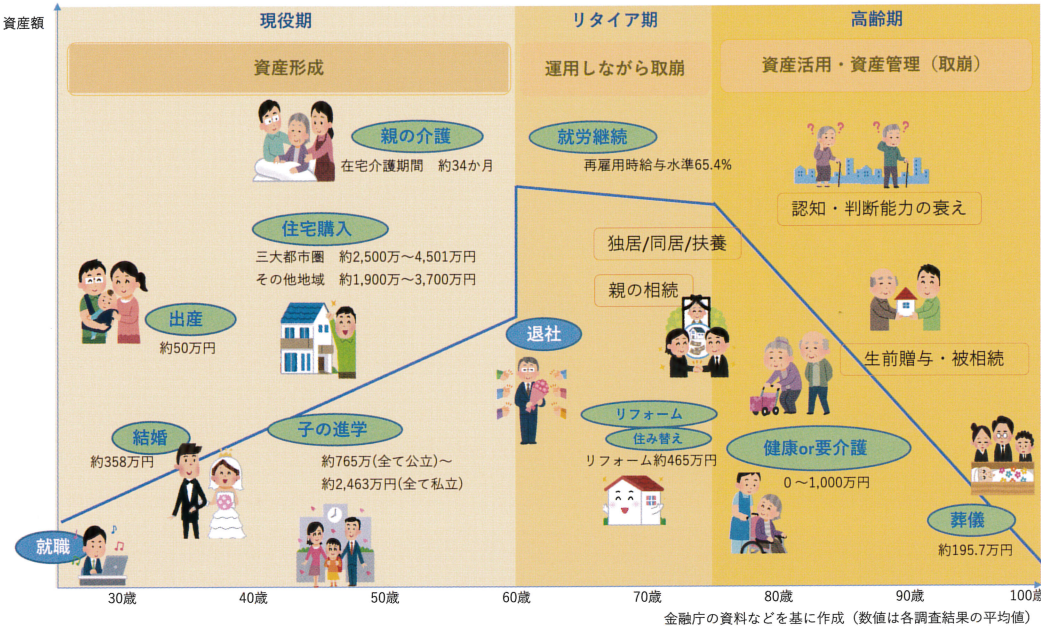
資産額

現役期

資産形成

リタイア期

運用しながら取崩

高齢期

資産活用・資産管理（取崩）

親の介護
在宅介護期間　約34か月

就労継続
再雇用時給与水準65.4%

認知・判断能力の衰え

住宅購入
三大都市圏　約2,500万～4,501万円
その他地域　約1,900万～3,700万円

独居/同居/扶養

親の相続

出産
約50万円

退社

生前贈与・被相続

結婚
約358万円

子の進学
約765万(全て公立)～
約2,463万円(全て私立)

リフォーム
住み替え
リフォーム約465万円

健康or要介護
0～1,000万円

就職

葬儀
約195.7万円

30歳　40歳　50歳　60歳　70歳　80歳　90歳　100歳

金融庁の資料などを基に作成（数値は各調査結果の平均値）